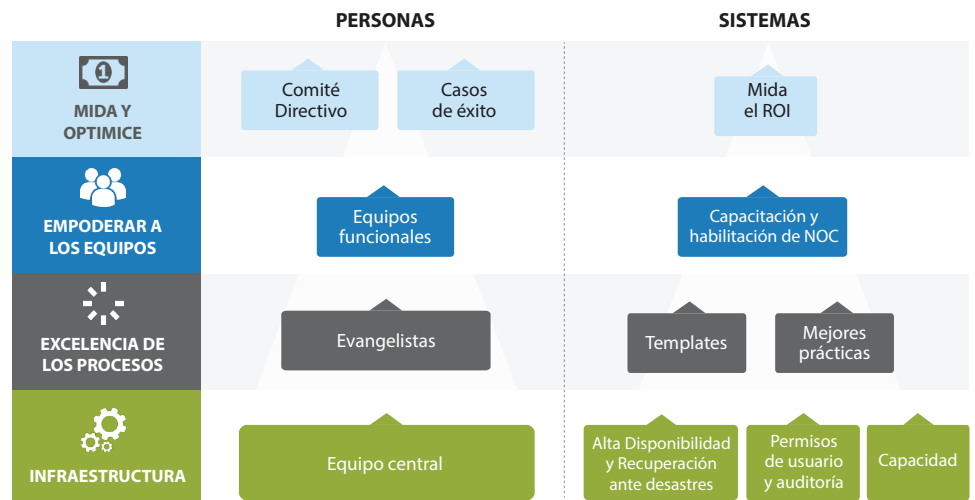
PERSONAS

SISTEMAS

MIDA Y OPTIMICE

Comité Directivo

Casos de éxito

Mida el ROI

EMPODERAR A LOS EQUIPOS

Equipos funcionales

Capacitación y habilitación de NOC

EXCELENCIA DE LOS PROCESOS

Evangelistas

Templates

Mejores prácticas

INFRAESTRUCTURA

Equipo central

Alta Disponibilidad y Recuperación ante desastres

Permisos de usuario y auditoría

Capacidad